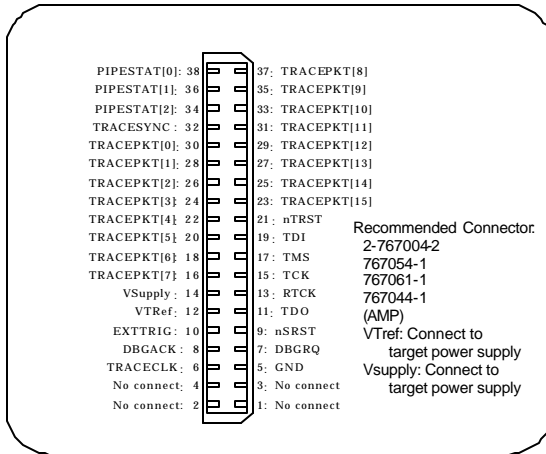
PIPESTAT[0]: 38
PIPESTAT[1]: 36
PIPESTAT[2]: 34
TRACESYNC: 32
TRACEPKT[0]: 30
TRACEPKT[1]: 28
TRACEPKT[2]: 26
TRACEPKT[3]: 24
TRACEPKT[4]: 22
TRACEPKT[5]: 20
TRACEPKT[6]: 18
TRACEPKT[7]: 16
VSupply: 14
VTRef: 12
EXTTRIG: 10
DBGACK: 8
TRACECLK: 6
No connect: 4
No connect: 2

37: TRACEPKT[8]
35: TRACEPKT[9]
33: TRACEPKT[10]
31: TRACEPKT[11]
29: TRACEPKT[12]
27: TRACEPKT[13]
25: TRACEPKT[14]
23: TRACEPKT[15]
21: nTRST
19: TDI
17: TMS
15: TCK
13: RTCK
11: TDO
9: nSRST
7: DBGRQ
5: GND
3: No connect
1: No connect

Recommended Connector:
2-767004-2
767054-1
767061-1
767044-1
(AMP)
VTref: Connect to target power supply
Vsupply: Connect to target power supply